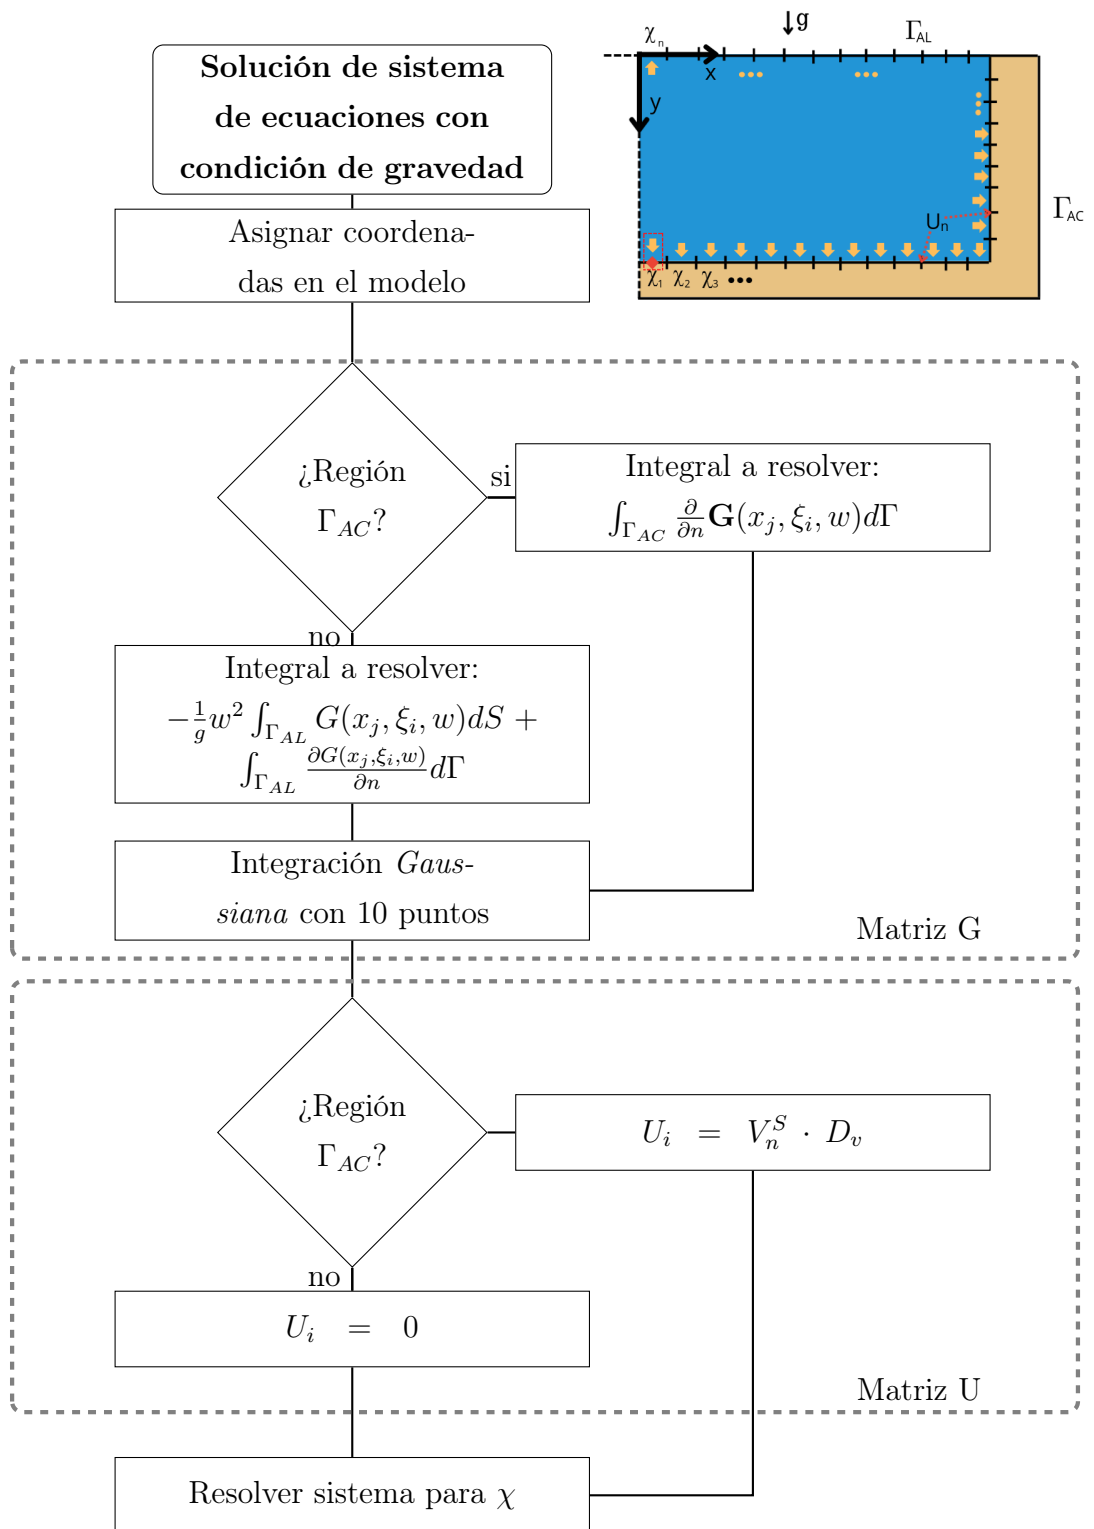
Solución de sistema de ecuaciones con condición de gravedad

$\chi_n$ $\downarrow g$ $\Gamma_{AL}$
x
y
$U_n$
$\Gamma_{AC}$
$\chi_1$ $\chi_2$ $\chi_3$ ...

Asignar coordenadas en el modelo

¿Región $\Gamma_{AC}$?

si

Integral a resolver: $\int_{\Gamma_{AC}} \frac{\partial}{\partial n}\mathbf{G}(x_j,\xi_i,w)d\Gamma$

no

Integral a resolver: $-\frac{1}{g}w^2\int_{\Gamma_{AL}} G(x_j,\xi_i,w)dS + \int_{\Gamma_{AL}} \frac{\partial G(x_j,\xi_i,w)}{\partial n}d\Gamma$

Integración *Gaussiana* con 10 puntos

Matriz G

¿Región $\Gamma_{AC}$?

$U_i = V_n^S \cdot D_v$

no

$U_i = 0$

Matriz U

Resolver sistema para $\chi$